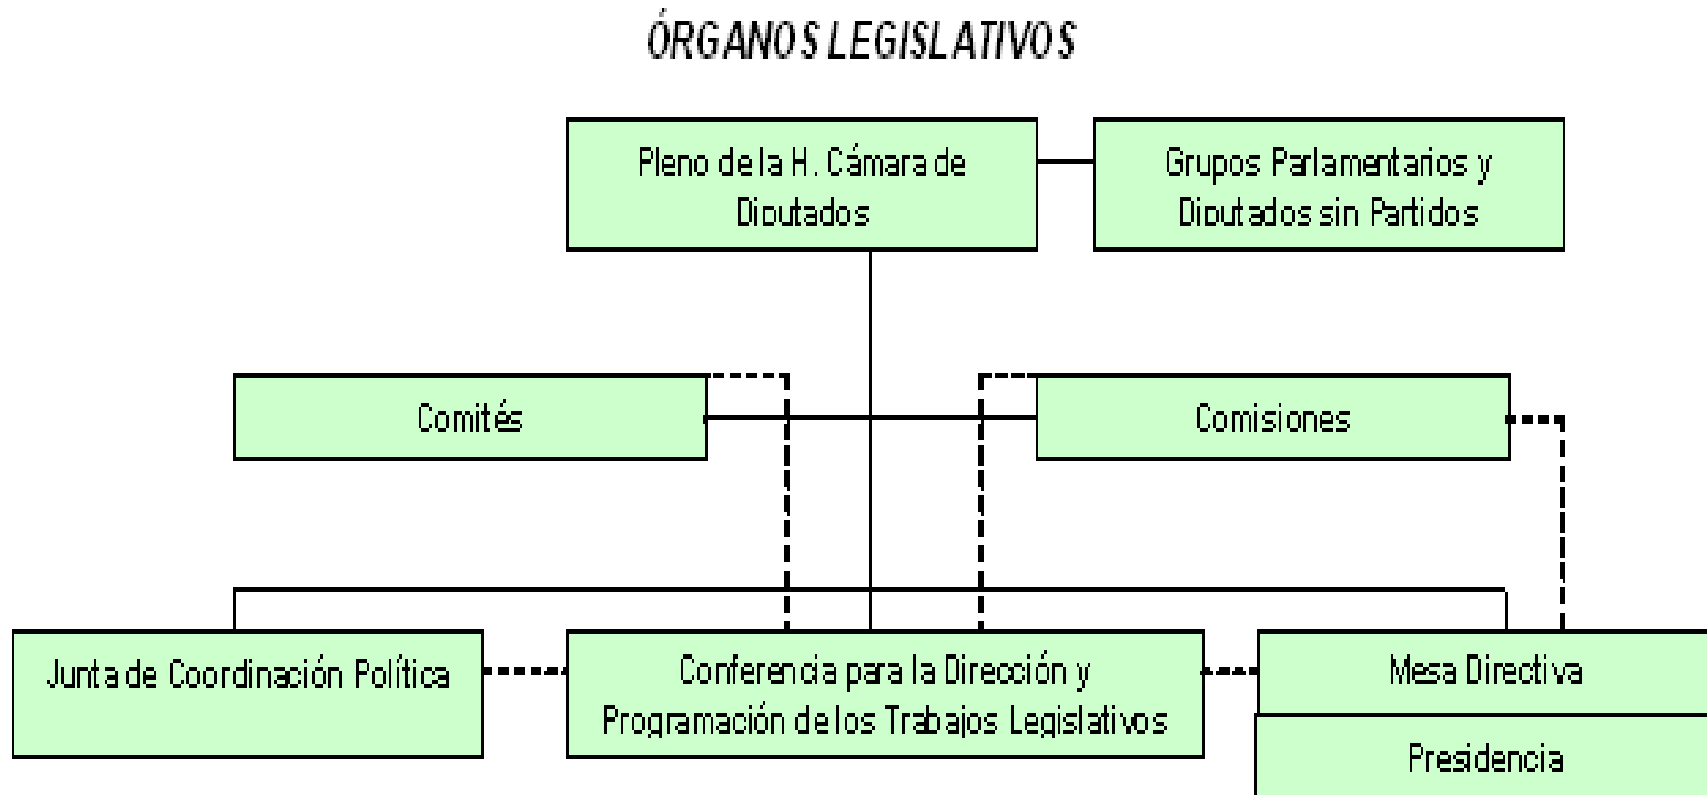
ÓRGANOS LEGISLATIVOS

Pleno de la H. Cámara de Diputados

Grupos Parlamentarios y Diputados sin Partidos

Comités

Comisiones

Junta de Coordinación Política

Conferencia para la Dirección y Programación de los Trabajos Legislativos

Mesa Directiva

Presidencia